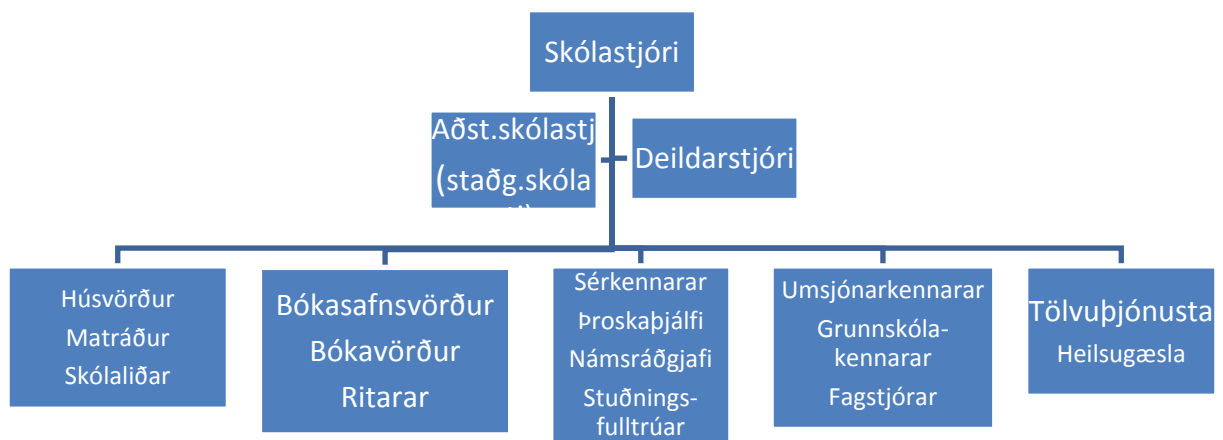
Skólastjóri

Aðst.skólastj (staðg.skóla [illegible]

Deildarstjóri

Húsvörður
Matráður
Skólaliðar

Bókasafnsvörður
Bókavörður
Ritarar

Sérkennarar
Þroskaþjálfi
Námsráðgjafi
Stuðningsfulltrúar

Umsjónarkennarar
Grunnskólakennarar
Fagstjórar

Tölvuþjónusta
Heilsugæsla